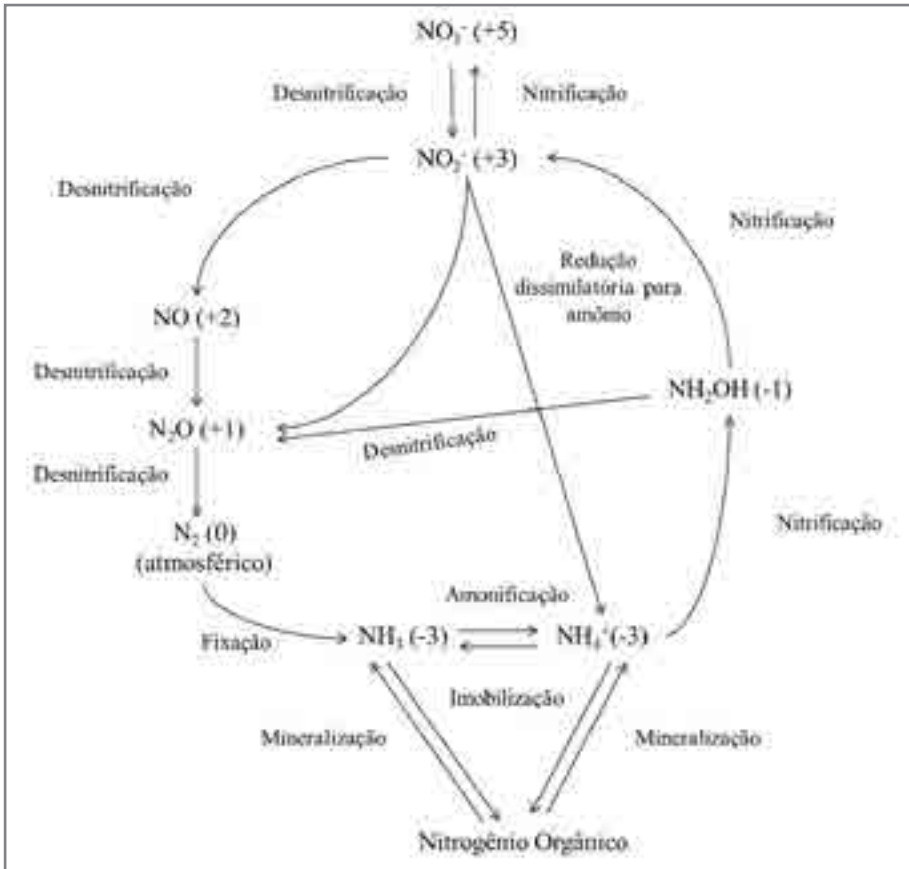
$NO_3^-$ (+5)

Desnitrificação

Nitrificação

$NO_2^-$ (+3)

Desnitrificação

Nitrificação

Redução dissimilatória para amônio

NO (+2)

Desnitrificação

$NH_2OH$ (-1)

$N_2O$ (+1)

Desnitrificação

Desnitrificação

Nitrificação

$N_2$ (0) (atmosférico)

Amonificação

Fixação

$NH_3$ (-3)

$NH_4^+$(-3)

Imobilização

Mineralização

Mineralização

Nitrogênio Orgânico